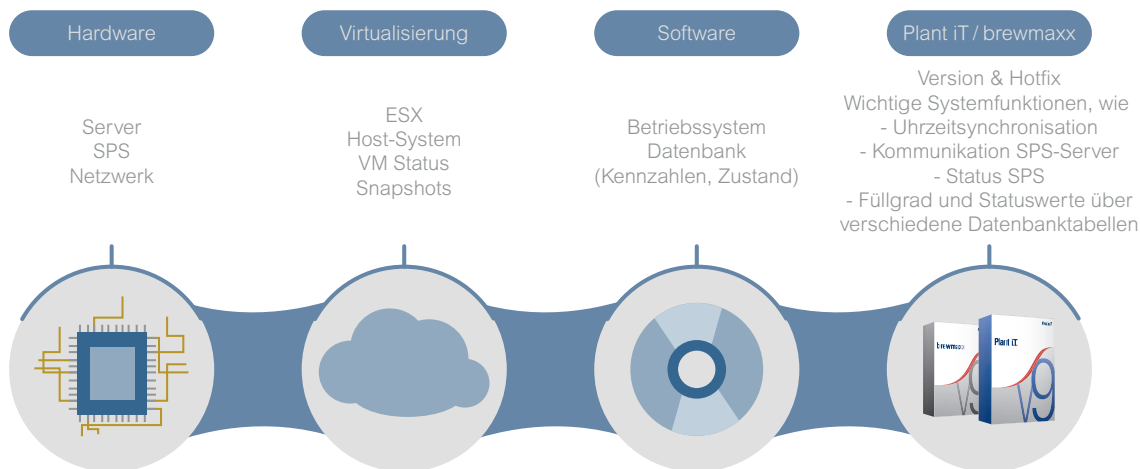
Hardware

Server
SPS
Netzwerk

Virtualisierung

ESX
Host-System
VM Status
Snapshots

Software

Betriebssystem
Datenbank
(Kennzahlen, Zustand)

Plant iT / brewmaxx

Version & Hotfix
Wichtige Systemfunktionen, wie
- Uhrzeitsynchronisation
- Kommunikation SPS-Server
- Status SPS
- Füllgrad und Statuswerte über verschiedene Datenbanktabellen

brewmaxx
v9

Plant iT
v9